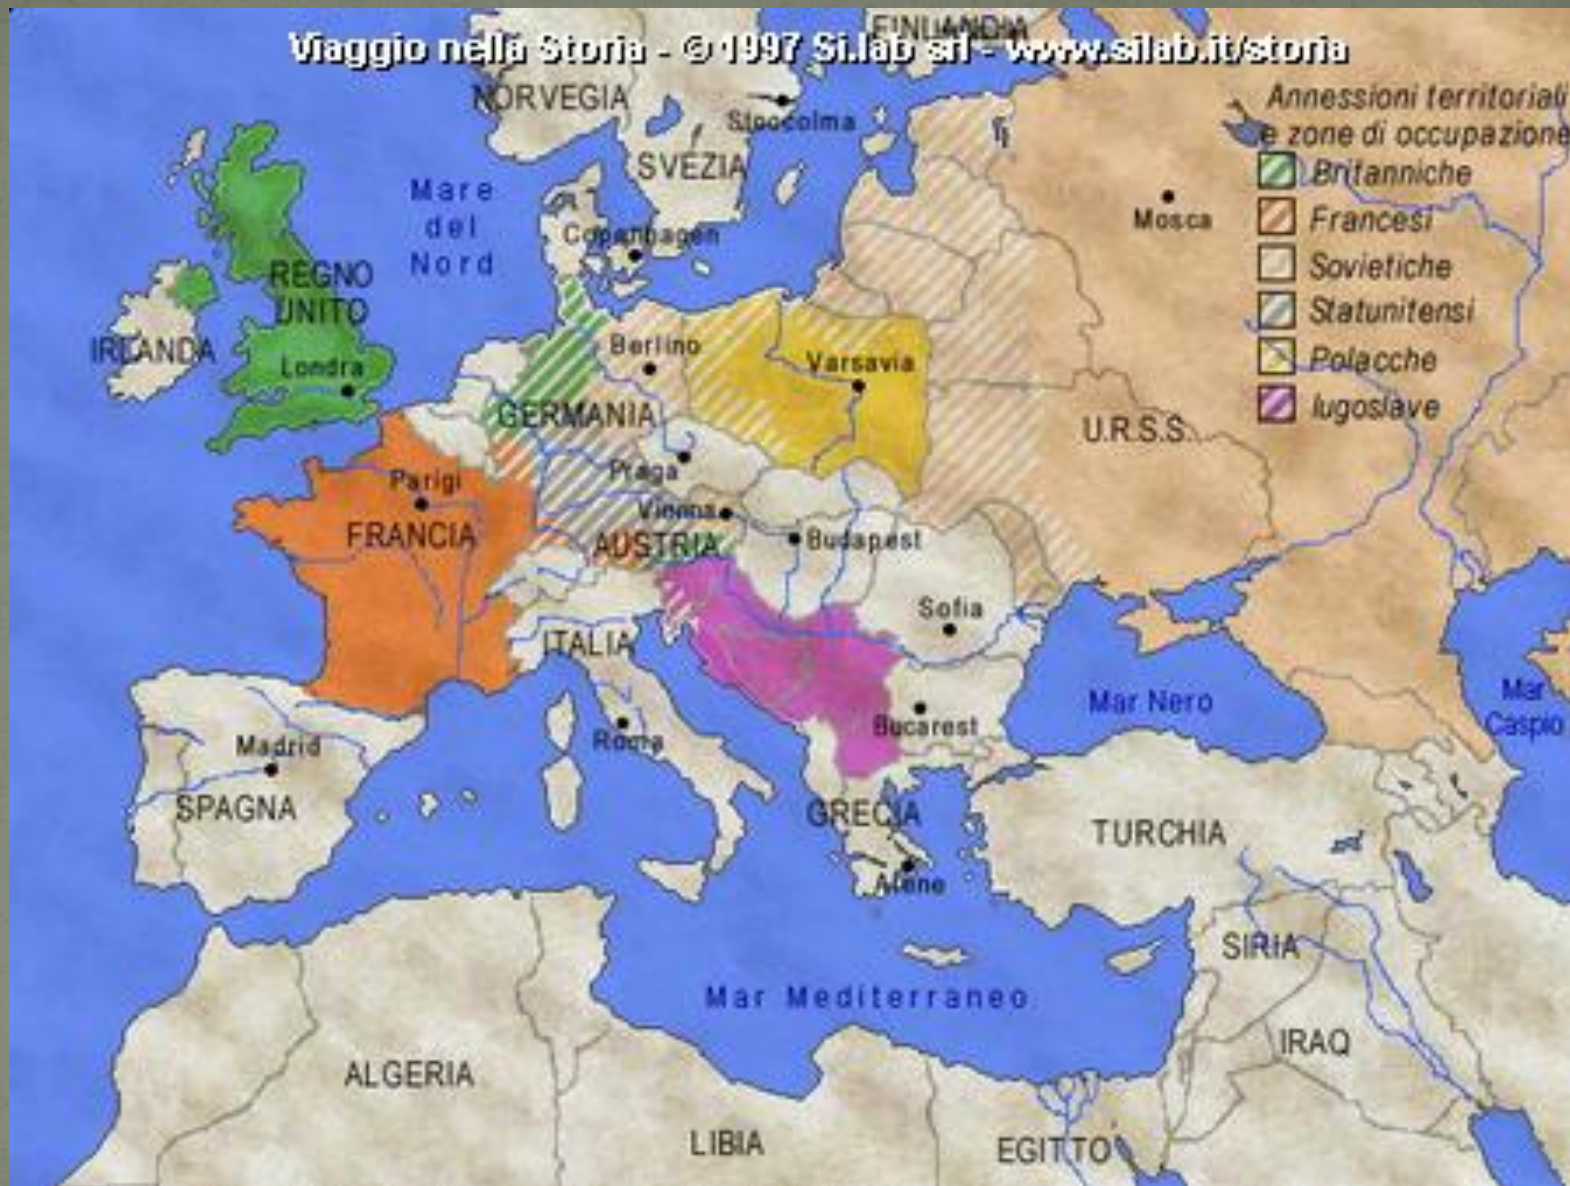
Viaggio nella Storia - © 1997 Si.lab srl - www.silab.it/storia

FINLANDIA
NORVEGIA
Stoccolma
SVEZIA
Mare del Nord
Copenhagen
Mosca

Annessioni territoriali e zone di occupazione
Britanniche
Francesi
Sovietiche
Statunitensi
Polacche
Iugoslave

REGNO UNITO
IRLANDA
Londra
Berlino
Varsavia
GERMANIA
U.R.S.S.
Praga
Parigi
FRANCIA
Vienna
AUSTRIA
Budapest
Sofia
ITALIA
Mar Nero
Mar Caspio
Madrid
Roma
Bucarest
SPAGNA
GRECIA
TURCHIA
Atene
SIRIA
Mar Mediterraneo
IRAQ
ALGERIA
LIBIA
EGITTO